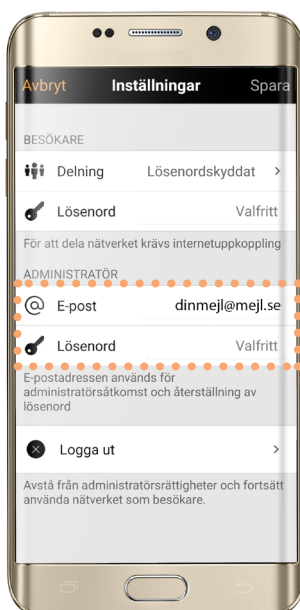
Avbryt Inställningar Spara

BESÖKARE

Delning Lösenordsskyddat >

Lösenord Valfritt

För att dela nätverket krävs internetuppkoppling

ADMINISTRATÖR

E-post dinmejl@mejl.se

Lösenord Valfritt

E-postadressen används för administratörsåtkomst och återställning av lösenord

Logga ut >

Avstå från administratörsrättigheter och fortsätt använda nätverket som besökare.